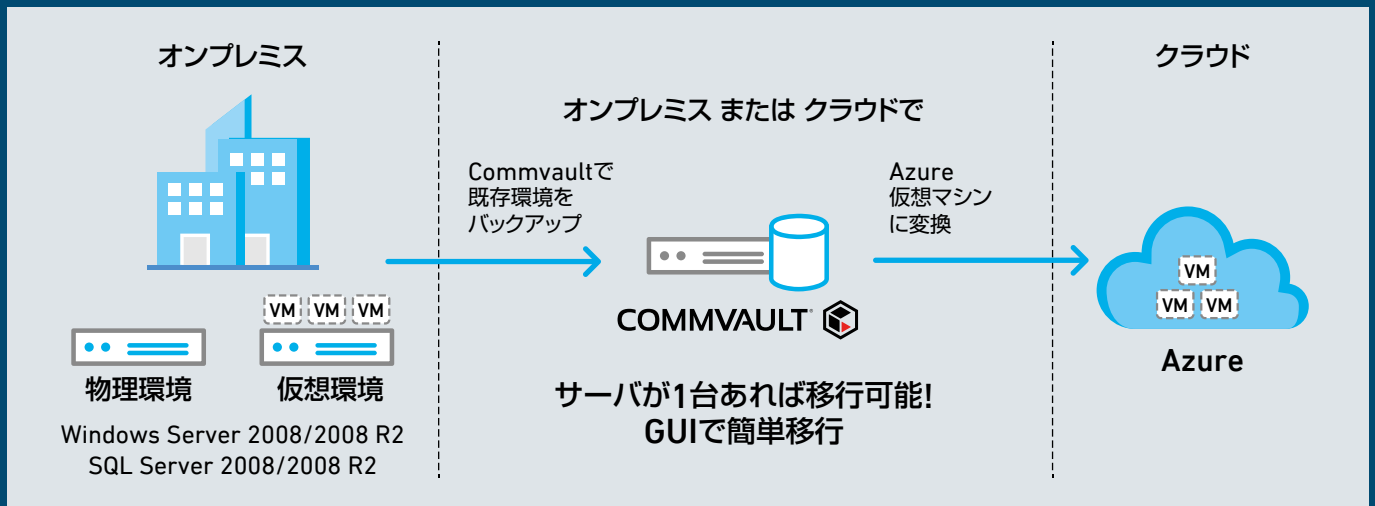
オンプレミス

VM VM VM

物理環境 仮想環境

Windows Server 2008/2008 R2
SQL Server 2008/2008 R2

オンプレミス または クラウドで

Commvaultで
既存環境を
バックアップ

Azure
仮想マシン
に変換

COMMVAULT

サーバが1台あれば移行可能!
GUIで簡単移行

クラウド

VM
VM VM

Azure